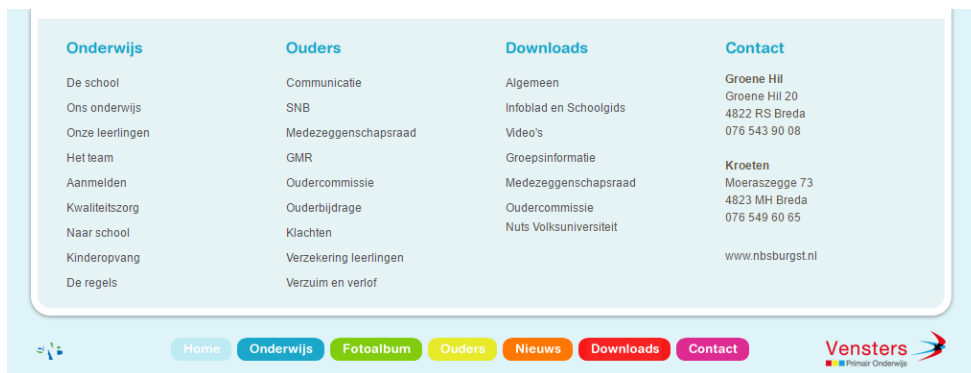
Onderwijs

De school
Ons onderwijs
Onze leerlingen
Het team
Aanmelden
Kwaliteitszorg
Naar school
Kinderopvang
De regels

Ouders

Communicatie
SNB
Medezeggenschapsraad
GMR
Oudercommissie
Ouderbijdrage
Klachten
Verzekering leerlingen
Verzuim en verlof

Downloads

Algemeen
Infoblad en Schoolgids
Video's
Groepsinformatie
Medezeggenschapsraad
Oudercommissie
Nuts Volksuniversiteit

Contact

Groene Hil
Groene Hil 20
4822 RS Breda
076 543 90 08

Kroeten
Moeraszegge 73
4823 MH Breda
076 549 60 65

www.nbsburgst.nl

Home Onderwijs Fotoalbum Ouders Nieuws Downloads Contact

Vensters
Primair Onderwijs